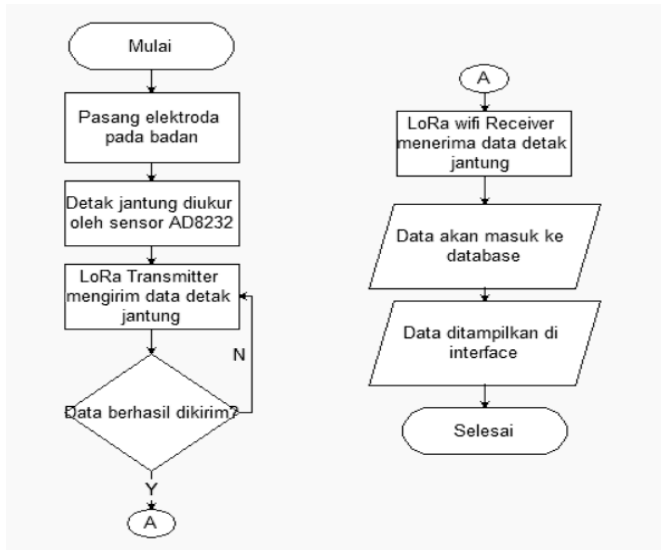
Mulai

Pasang elektroda pada badan

Detak jantung diukur oleh sensor AD8232

LoRa Transmitter mengirim data detak jantung

N

Data berhasil dikirim?

Y

A

A

LoRa wifi Receiver menerima data detak jantung

Data akan masuk ke database

Data ditampilkan di interface

Selesai